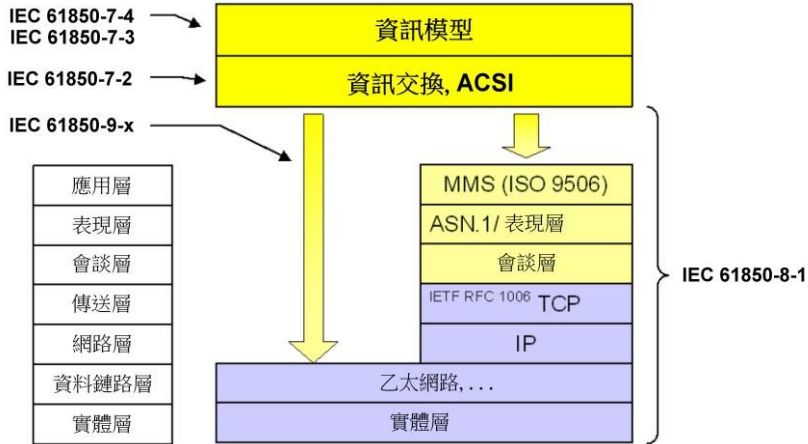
IEC 61850-7-4
IEC 61850-7-3

資訊模型

IEC 61850-7-2

資訊交換, ACSI

IEC 61850-9-x

應用層
表現層
會談層
傳送層
網路層
資料鏈路層
實體層

MMS (ISO 9506)
ASN.1/ 表現層
會談層
IETF RFC 1006 TCP
IP

乙太網路, . . .
實體層

IEC 61850-8-1